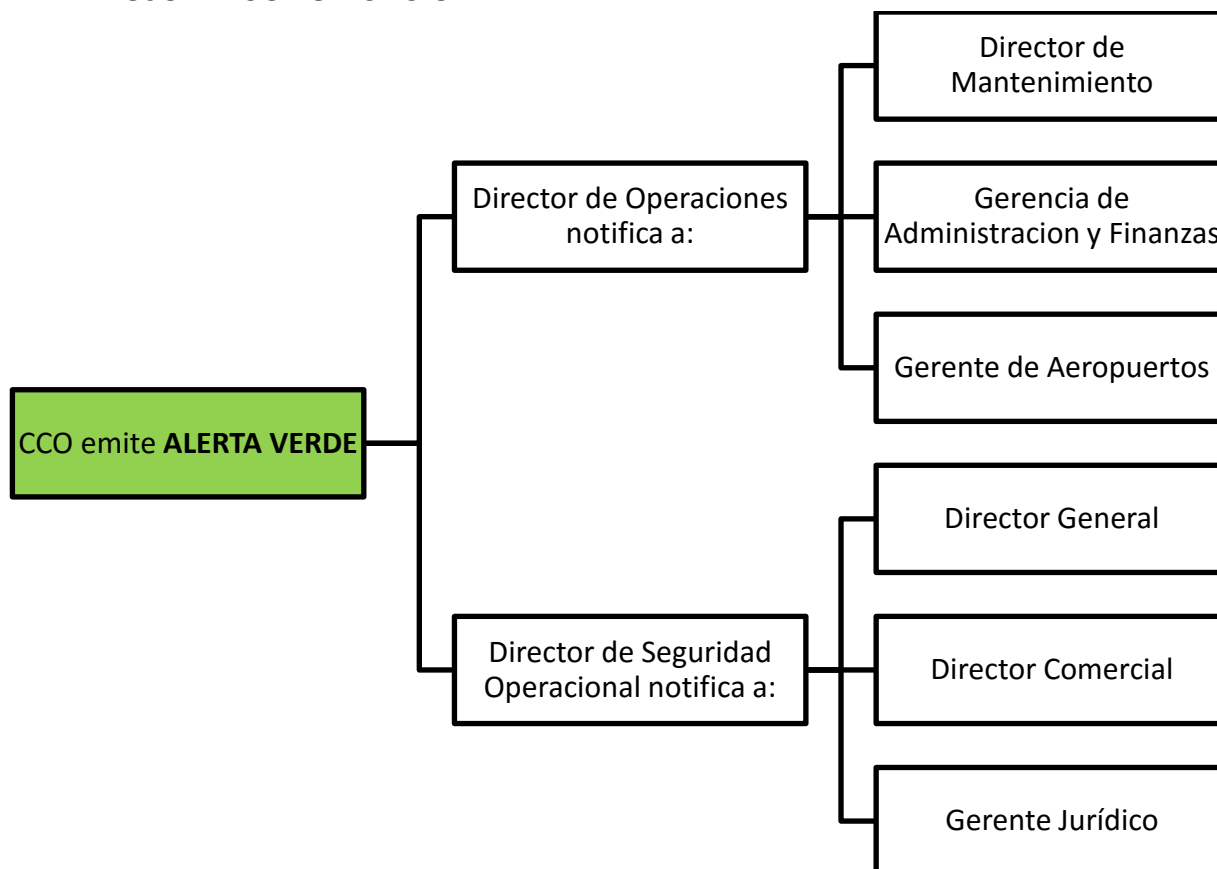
CCO emite **ALERTA VERDE**

Director de Operaciones notifica a:

Director de Mantenimiento

Gerencia de Administracion y Finanzas

Gerente de Aeropuertos

Director de Seguridad Operacional notifica a:

Director General

Director Comercial

Gerente Jurídico